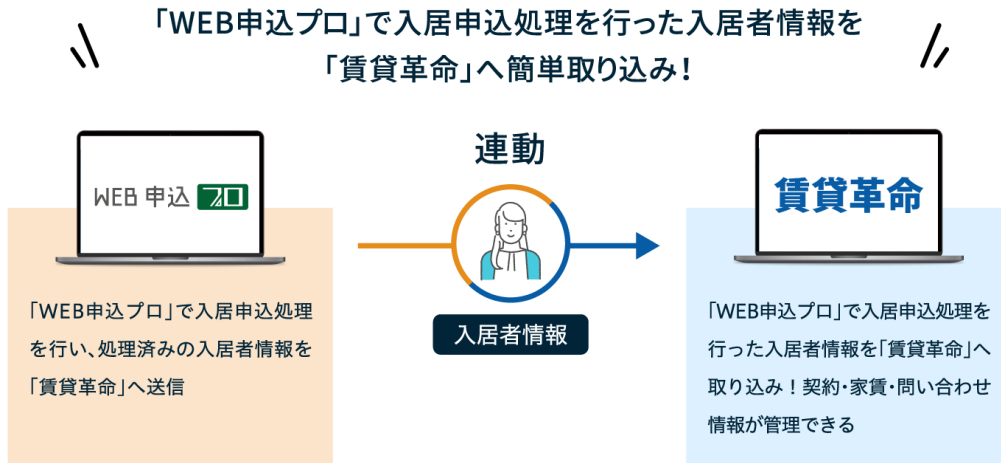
「WEB申込プロ」で入居申込処理を行った入居者情報を
「賃貸革命」へ簡単取り込み！

連動

WEB申込プロ

賃貸革命

「WEB申込プロ」で入居申込処理を行い、処理済みの入居者情報を「賃貸革命」へ送信

入居者情報

「WEB申込プロ」で入居申込処理を行った入居者情報を「賃貸革命」へ取り込み！契約・家賃・問い合わせ情報が管理できる